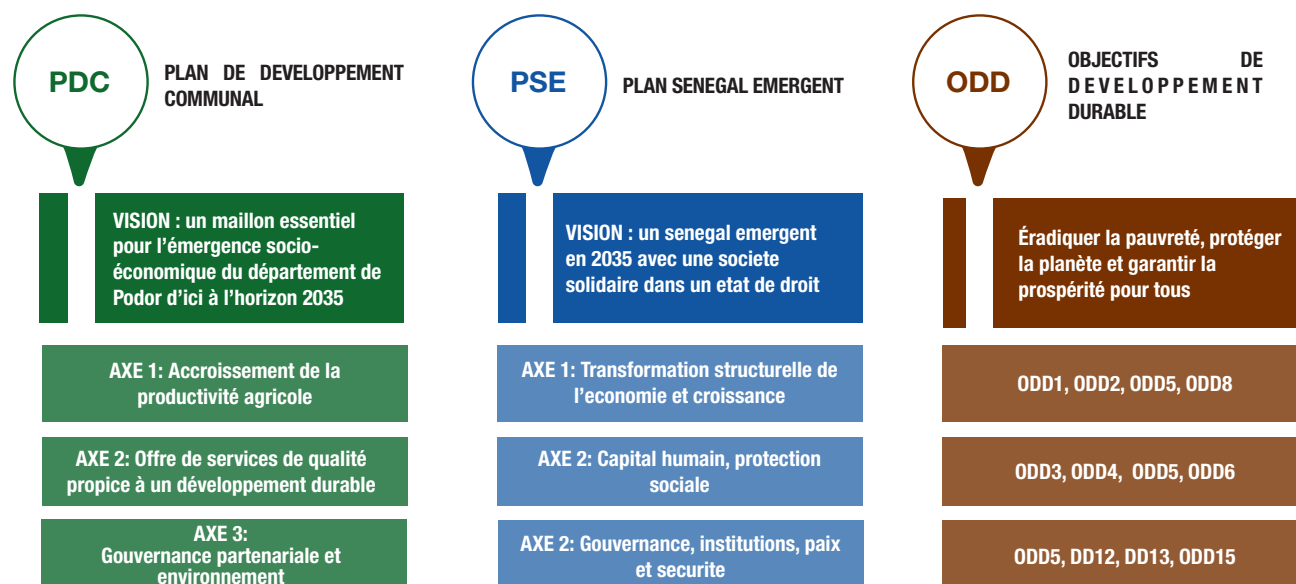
PDC

PLAN DE DEVELOPPEMENT COMMUNAL

VISION : un maillon essentiel pour l'émergence socio-économique du département de Podor d'ici à l'horizon 2035

AXE 1: Accroissement de la productivité agricole

AXE 2: Offre de services de qualité propice à un développement durable

AXE 3: Gouvernance partenariale et environnement

PSE

PLAN SENEGAL EMERGENT

VISION : un senegal emergent en 2035 avec une societe solidaire dans un etat de droit

AXE 1: Transformation structurelle de l'economie et croissance

AXE 2: Capital humain, protection sociale

AXE 2: Gouvernance, institutions, paix et securite

ODD

OBJECTIFS DE DEVELOPPEMENT DURABLE

Éradiquer la pauvreté, protéger la planète et garantir la prospérité pour tous

ODD1, ODD2, ODD5, ODD8

ODD3, ODD4, ODD5, ODD6

ODD5, DD12, DD13, ODD15